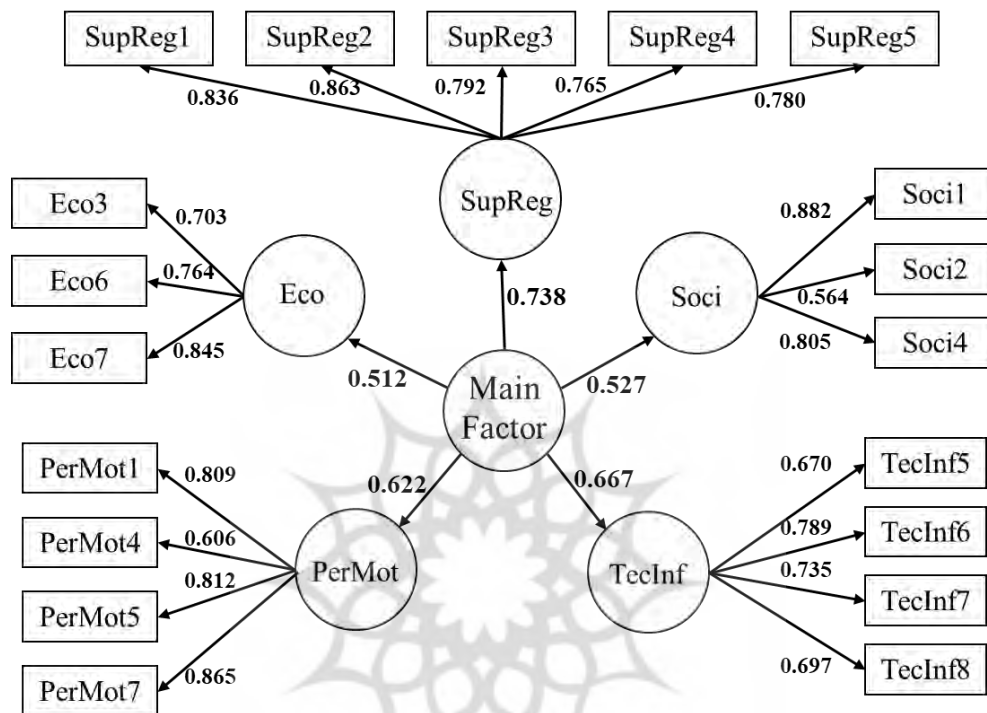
SupReg1 SupReg2 SupReg3 SupReg4 SupReg5

0.836 0.863 0.792 0.765 0.780

SupReg

Eco3 Eco6 Eco7

0.703 0.764 0.845

Eco

0.738

Soci

0.882 0.564 0.805

Soci1 Soci2 Soci4

0.512

Main Factor

0.527

PerMot1 PerMot4 PerMot5 PerMot7

0.809 0.606 0.812 0.865

0.622

0.667

PerMot

TecInf

0.670 0.789 0.735 0.697

TecInf5 TecInf6 TecInf7 TecInf8